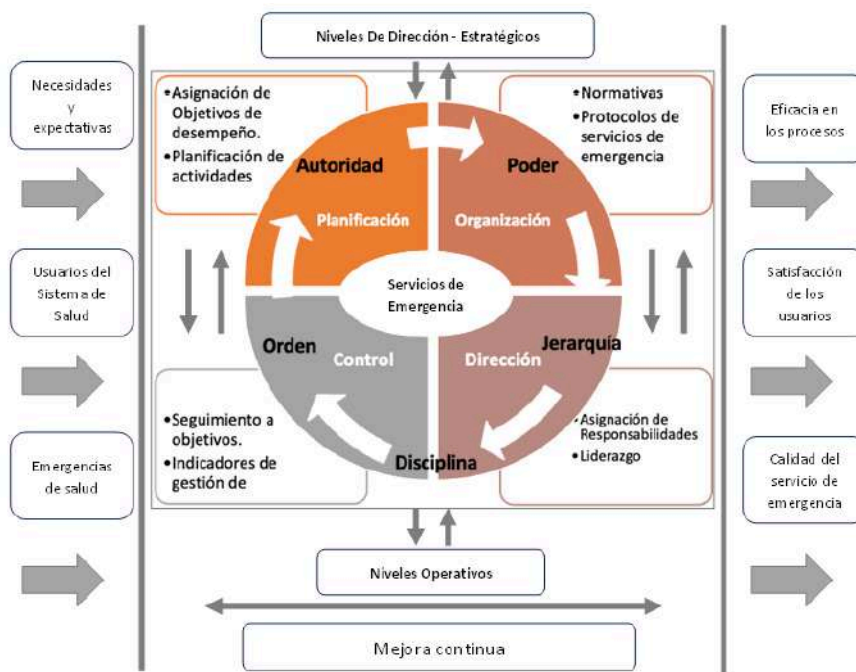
Niveles De Dirección - Estratégicos

Necesidades y expectativas

Usuarios del Sistema de Salud

Emergencias de salud

•Asignación de Objetivos de desempeño.
•Planificación de actividades

Autoridad

Planificación

•Normativas
•Protocolos de servicios de emergencia

Poder

Organización

Servicios de Emergencia

Orden

Control

Dirección

Jerarquía

•Seguimiento a objetivos.
•Indicadores de gestión de

Disciplina

•Asignación de Responsabilidades
•Liderazgo

Eficacia en los procesos

Satisfacción de los usuarios

Calidad del servicio de emergencia

Niveles Operativos

Mejora continua